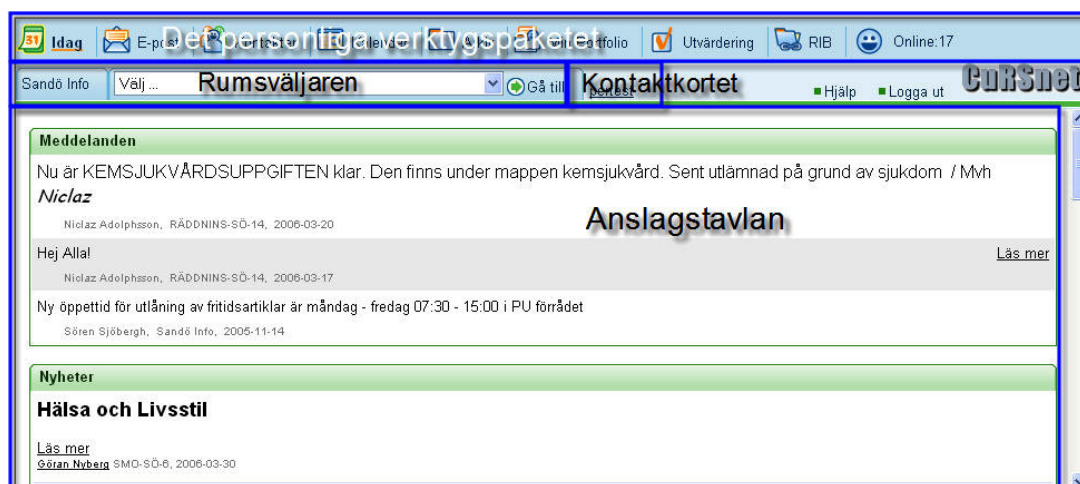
Det personliga verktygspaketet

Idag E-post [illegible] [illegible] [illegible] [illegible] Portfolio Utvärdering RIB Online:17

Sandö Info Välj ... Rumsväljaren Gå till Kontaktkortet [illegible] Hjälp Logga ut CuRSnet

Meddelanden

Nu är KEMSJUKVÅRDSUPPGIFTEN klar. Den finns under mappen kemsjukvård. Sent utlämnad på grund av sjukdom / Mvh Niclaz

Niclaz Adolphsson, RÄDDNINS-SÖ-14, 2006-03-20

Anslagstavlan

Hej Alla!

Läs mer

Niclaz Adolphsson, RÄDDNINS-SÖ-14, 2006-03-17

Ny öppettid för utlåning av fritidsartiklar är måndag - fredag 07:30 - 15:00 i PU förrådet

Sören Sjöbergh, Sandö Info, 2005-11-14

Nyheter

Hälsa och Livsstil

Läs mer

Göran Nyberg SMO-SÖ-6, 2006-03-30